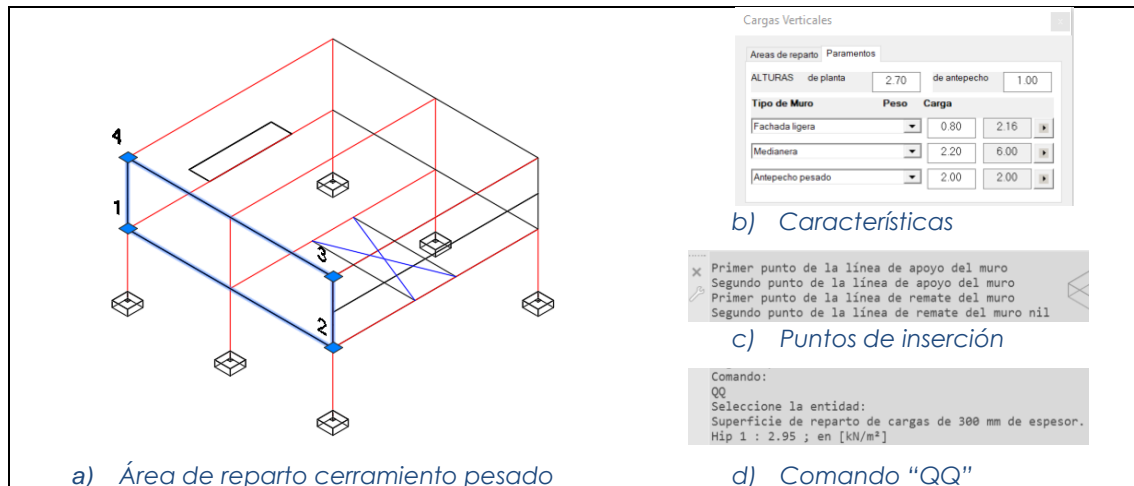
4

1

3

2

a) Área de reparto cerramiento pesado

Cargas Verticales

Areas de reparto | Paramentos

ALTURAS de planta 2.70 de antepecho 1.00

| Tipo de Muro | Peso | Carga |
|---|---|---|
| Fachada ligera | 0.80 | 2.16 |
| Medianera | 2.20 | 6.00 |
| Antepecho pesado | 2.00 | 2.00 |

b) Características

Primer punto de la línea de apoyo del muro
Segundo punto de la línea de apoyo del muro
Primer punto de la línea de remate del muro
Segundo punto de la línea de remate del muro nil

c) Puntos de inserción

Comando:
QQ
Seleccione la entidad:
Superficie de reparto de cargas de 300 mm de espesor.
Hip 1 : 2.95 ; en [kN/m²]

d) Comando "QQ"